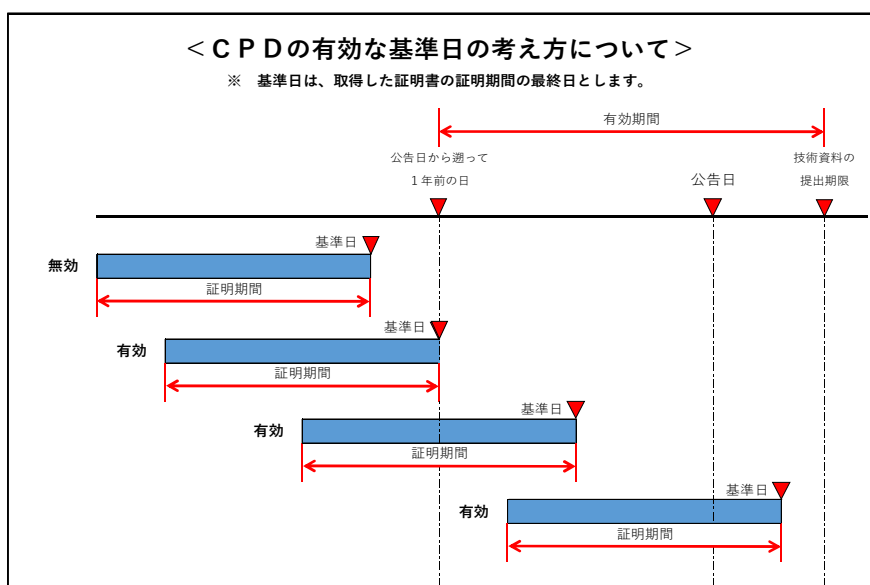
＜ＣＰＤの有効な基準日の考え方について＞

※　基準日は、取得した証明書の証明期間の最終日とします。

有効期間

公告日から遡って
1年前の日

公告日

技術資料の
提出期限

基準日
無効
証明期間

基準日
有効
証明期間

基準日
有効
証明期間

基準日
有効
証明期間